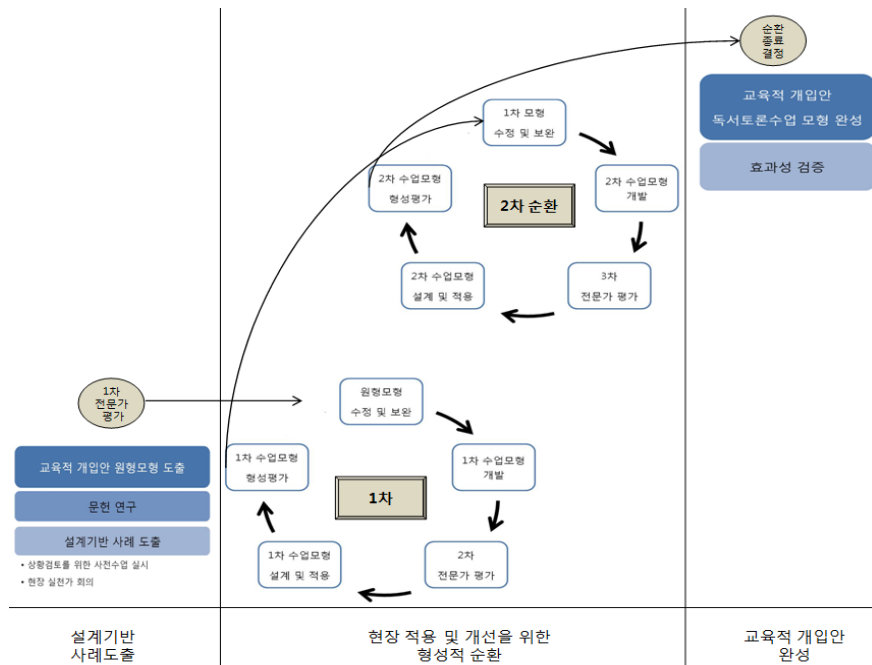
순환
종료
결정

교육적 개입안
독서토론수업 모형 완성

효과성 검증

1차 모형
수정 및 보완

2차 수업모형
개발

2차 수업모형
형성평가

2차 순환

3차
전문가 평가

2차 수업모형
설계 및 적용

1차
전문가
평가

원형모형
수정 및 보완

1차 수업모형
개발

1차 수업모형
형성평가

1차

2차
전문가 평가

1차 수업모형
설계 및 적용

교육적 개입안 원형모형 도출

문헌 연구

설계기반 사례 도출

• 상황검토를 위한 사전수업 실시
• 현장 실천가 회의

설계기반
사례도출

현장 적용 및 개선을 위한
형성적 순환

교육적 개입안
완성